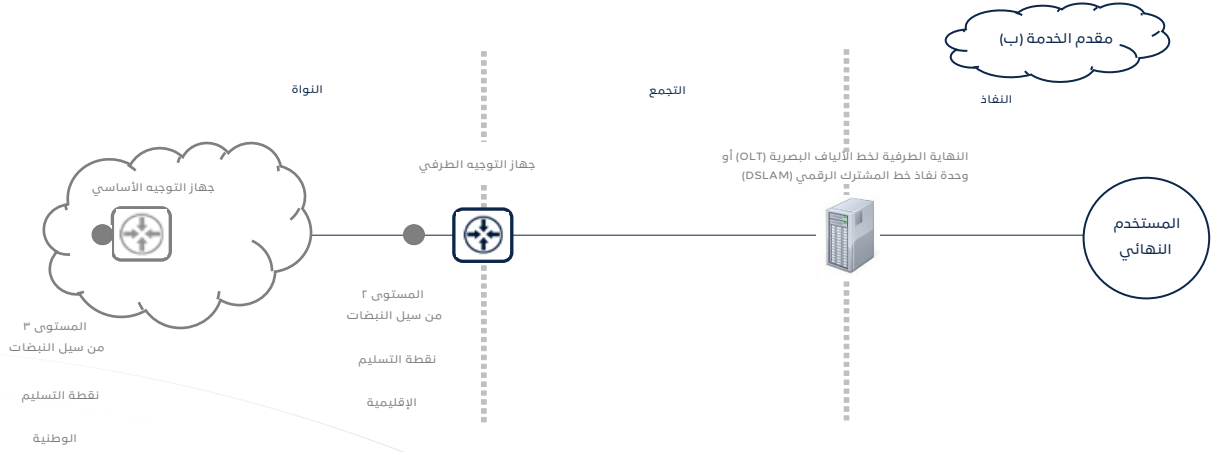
مقدم الخدمة (ب)

النواة

التجمع

النفاذ

جهاز التوجيه الطرفي

النهاية الطرفية لخط الألياف البصرية (OLT) أو
وحدة نفاذ خط المشترك الرقمي (DSLAM)

جهاز التوجيه الأساسي

المستخدم
النهائي

المستوى ٢
من سيل النبضات

نقطة التسليم

الإقليمية

المستوى ٣
من سيل النبضات

نقطة التسليم

الوطنية